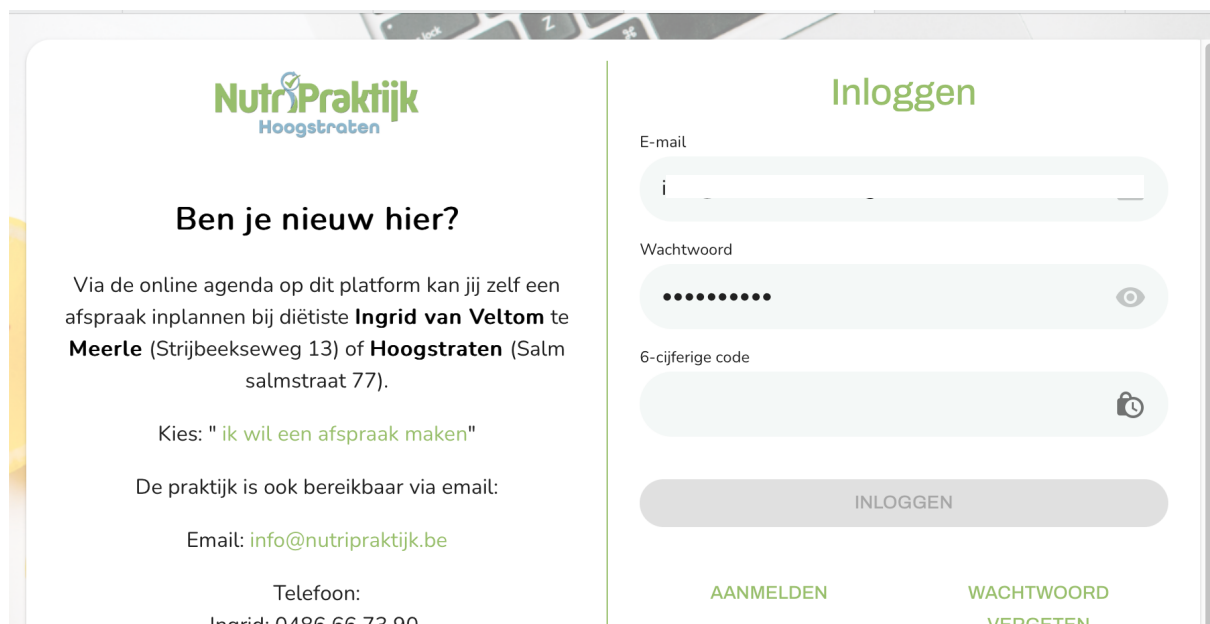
NutriPraktijk
Hoogstraten

Ben je nieuw hier?

Via de online agenda op dit platform kan jij zelf een afspraak inplannen bij diëtiste **Ingrid van Veltom** te **Meerle** (Strijbeekseweg 13) of **Hoogstraten** (Salm salmstraat 77).

Kies: " ik wil een afspraak maken"

De praktijk is ook bereikbaar via email:

Email: info@nutripraktijk.be

Telefoon:
Ingrid: 0486 66 73 90

Inloggen

E-mail
i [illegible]

Wachtwoord
•••••••••••

6-cijferige code

INLOGGEN

AANMELDEN

WACHTWOORD VERGETEN